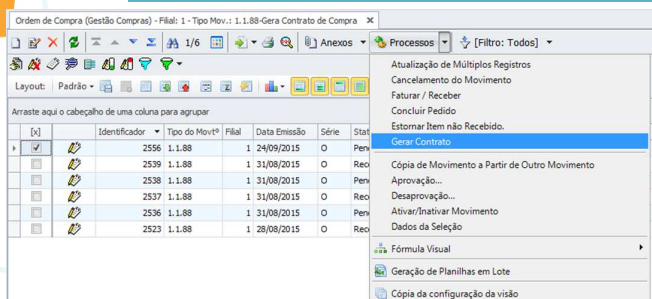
Ordem de Compra (Gestão Compras) - Filial: 1 - Tipo Mov.: 1.1.88-Gera Contrato de Compra ✕

1/6 Anexos Processos [Filtro: Todos]

Layout: Padrão

Arraste aqui o cabeçalho de uma coluna para agrupar

| [x] | | Identificador | Tipo do Movtº | Filial | Data Emissão | Série | Stat |
|---|---|---|---|---|---|---|---|
| ✓ | | 2556 | 1.1.88 | 1 | 24/09/2015 | O | Pen |
| | | 2539 | 1.1.88 | 1 | 31/08/2015 | O | Rec |
| | | 2538 | 1.1.88 | 1 | 31/08/2015 | O | Pen |
| | | 2537 | 1.1.88 | 1 | 31/08/2015 | O | Rec |
| | | 2536 | 1.1.88 | 1 | 31/08/2015 | O | Rec |
| | | 2523 | 1.1.88 | 1 | 28/08/2015 | O | Rec |

Atualização de Múltiplos Registros
Cancelamento do Movimento
Faturar / Receber
Concluir Pedido
Estornar Item não Recebido.
Gerar Contrato
Cópia de Movimento a Partir de Outro Movimento
Aprovação...
Desaprovação...
Ativar/Inativar Movimento
Dados da Seleção
Fórmula Visual
Geração de Planilhas em Lote
Cópia da configuração da visão